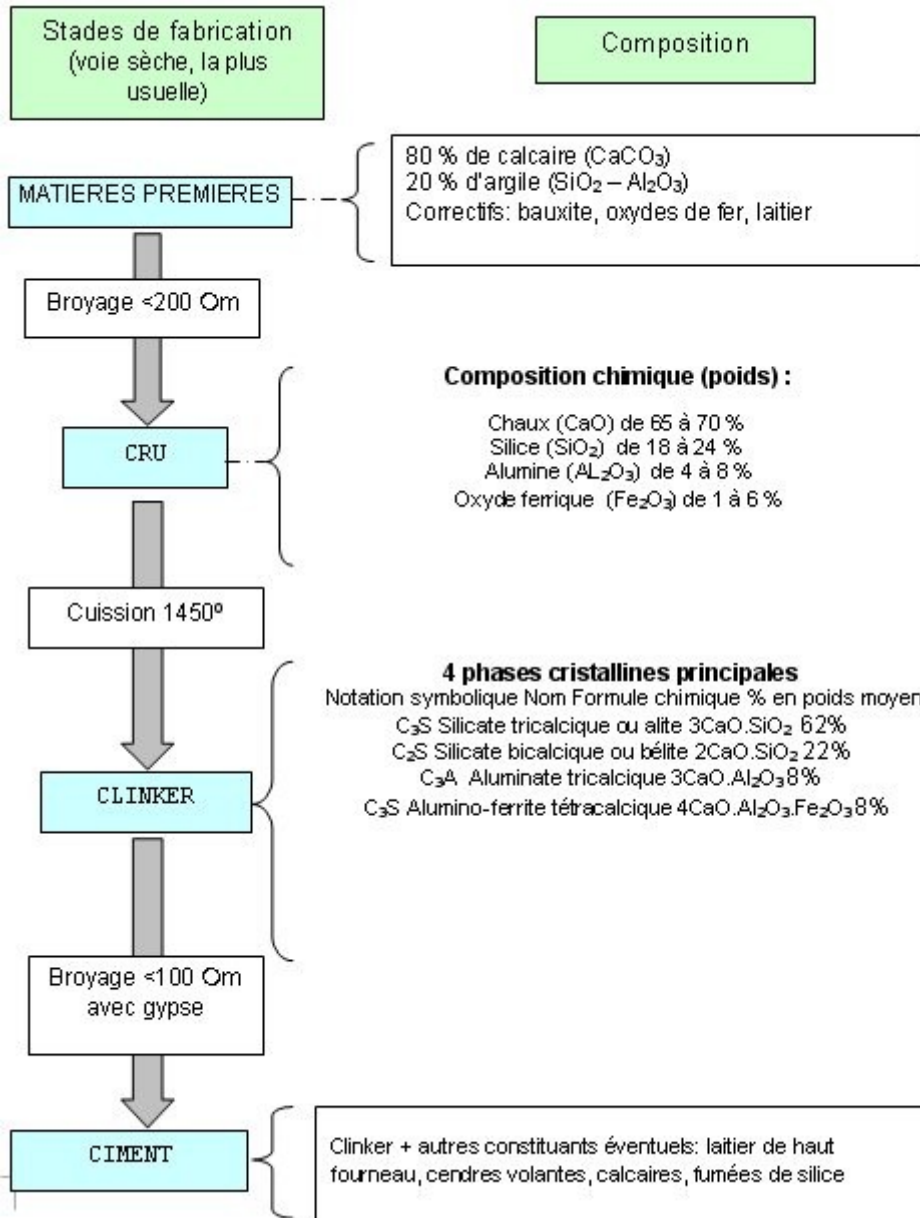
Stades de fabrication (voie sèche, la plus usuelle)

Composition

MATIERES PREMIERES

80 % de calcaire ($CaCO_3$)
20 % d'argile ($SiO_2 – Al_2O_3$)
Correctifs: bauxite, oxydes de fer, laitier

Broyage <200 Om

Composition chimique (poids) :

Chaux (CaO) de 65 à 70 %
Silice ($SiO_2$) de 18 à 24 %
Alumine ($AL_2O_3$) de 4 à 8 %
Oxyde ferrique ($Fe_2O_3$) de 1 à 6 %

CRU

Cuisson 1450º

4 phases cristallines principales
Notation symbolique Nom Formule chimique % en poids moyen
$C_3S$ Silicate tricalcique ou alite $3CaO.SiO_2$ 62%
$C_2S$ Silicate bicalcique ou bélite $2CaO.SiO_2$ 22%
$C_3A$ Aluminate tricalcique $3CaO.Al_2O_3$ 8%
$C_3S$ Alumino-ferrite tétracalcique $4CaO.Al_2O_3.Fe_2O_3$ 8%

CLINKER

Broyage <100 Om avec gypse

CIMENT

Clinker + autres constituants éventuels: laitier de haut fourneau, cendres volantes, calcaires, fumées de silice